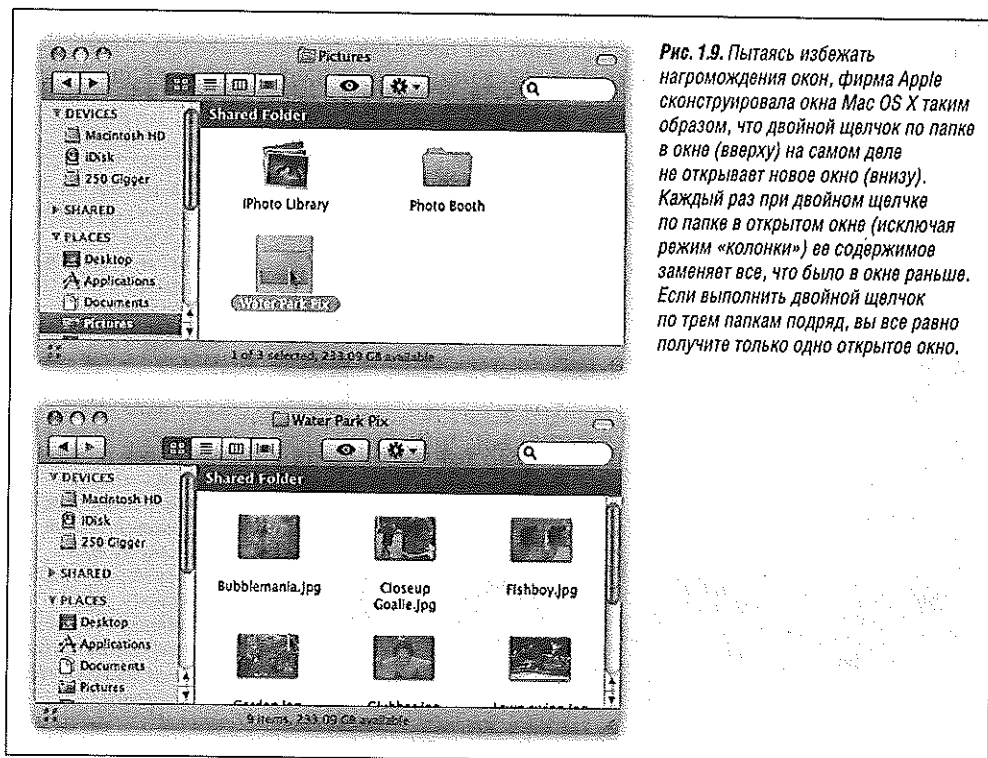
Pictures

DEVICES
Macintosh HD
iDisk
250 Gigger
SHARED
PLACES
Desktop
Applications
Documents
Pictures

Shared Folder

iPhoto Library

Photo Booth

Water Park Pix

1 of 3 selected, 233.09 GB available

**Рис. 1.9.** Пытаясь избежать нагромождения окон, фирма Apple сконструировала окна Mac OS X таким образом, что двойной щелчок по папке в окне (вверху) на самом деле не открывает новое окно (внизу). Каждый раз при двойном щелчке по папке в открытом окне (исключая режим «колонки») ее содержимое заменяет все, что было в окне раньше. Если выполнить двойной щелчок по трем папкам подряд, вы все равно получите только одно открытое окно.

Water Park Pix

DEVICES
Macintosh HD
iDisk
250 Gigger
SHARED
PLACES
Desktop
Applications
Documents
Pictures

Shared Folder

Bubblemania.jpg

Closeup Goalie.jpg

Fishboy.jpg

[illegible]

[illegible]

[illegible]

9 items, 233.09 GB available